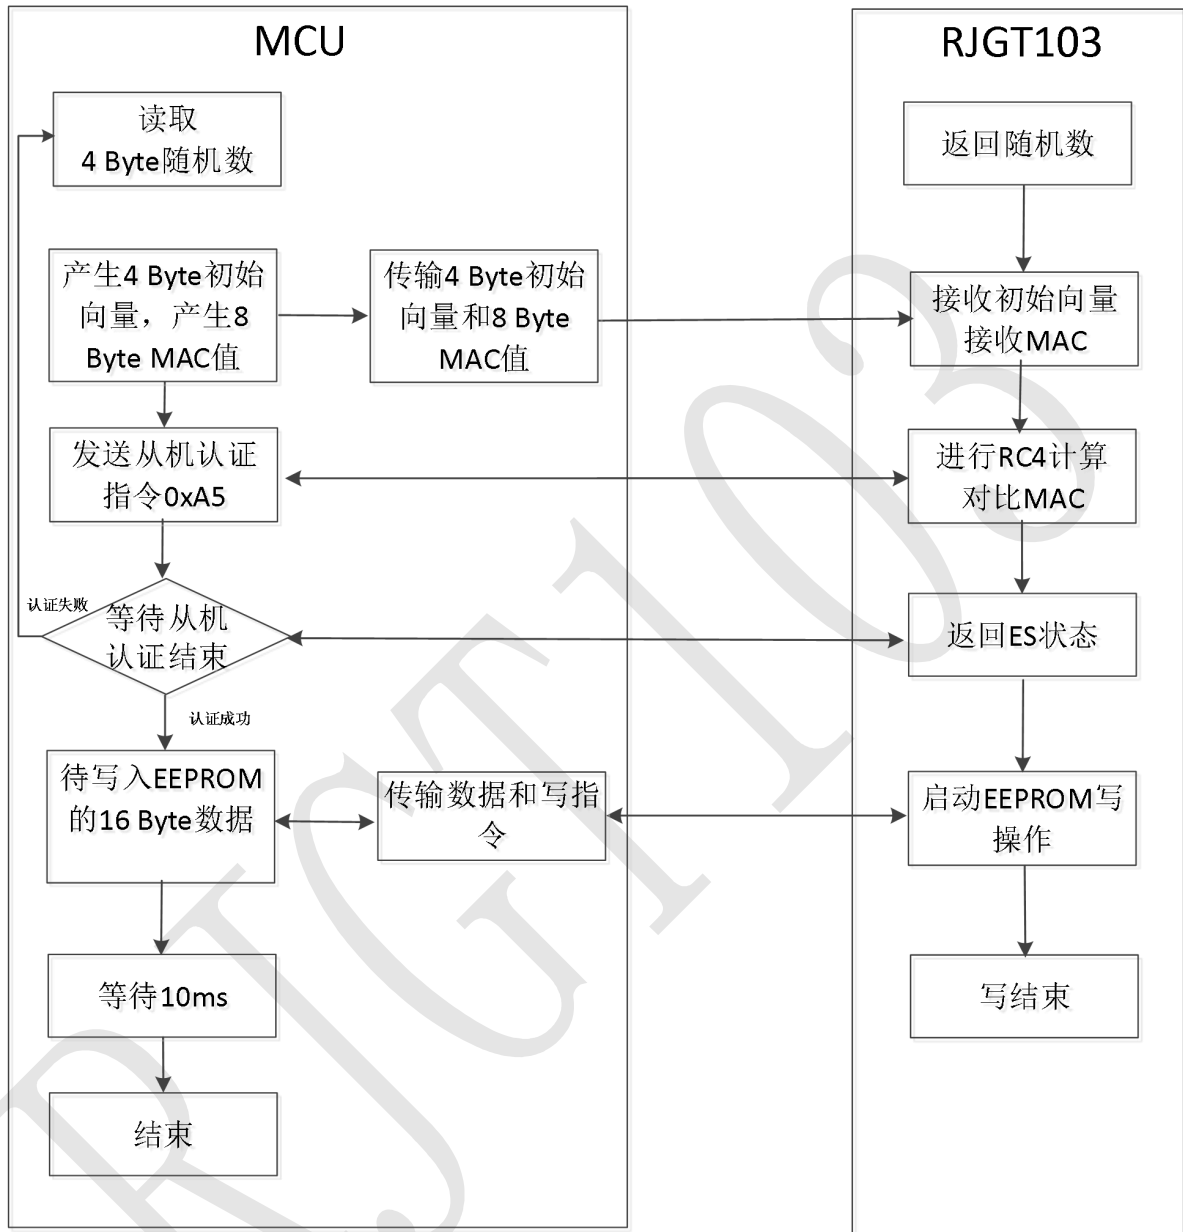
MCU

RJGT103

读取 4 Byte随机数

返回随机数

产生4 Byte初始向量，产生8 Byte MAC值

传输4 Byte初始向量和8 Byte MAC值

接收初始向量 接收MAC

发送从机认证指令0xA5

进行RC4计算 对比MAC

认证失败

等待从机认证结束

返回ES状态

认证成功

待写入EEPROM的16 Byte数据

传输数据和写指令

启动EEPROM写操作

等待10ms

写结束

结束

RJGT103